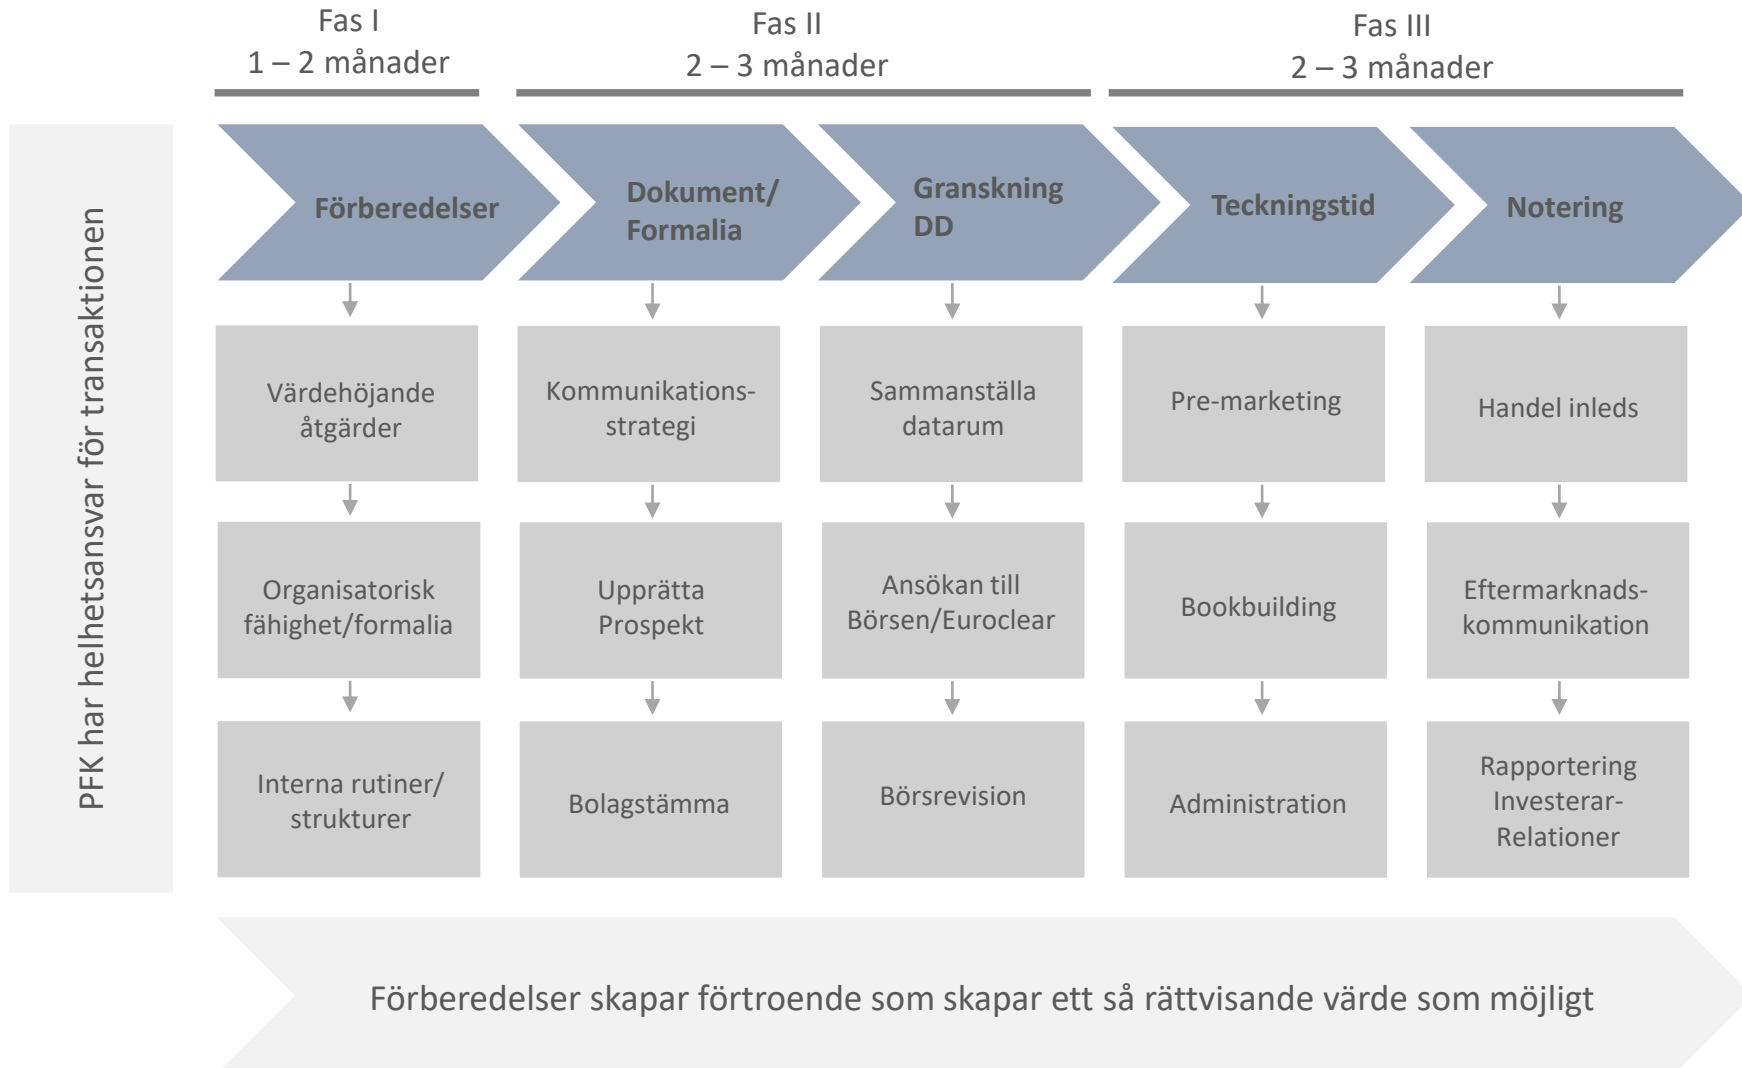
Fas I
1 – 2 månader

Fas II
2 – 3 månader

Fas III
2 – 3 månader

PFK har helhetsansvar för transaktionen

Förberedelser

Dokument/ Formalia

Granskning DD

Teckningstid

Notering

Värdehöjande åtgärder

Kommunikationsstrategi

Sammanställa datarum

Pre-marketing

Handel inleds

Organisatorisk fähighet/formalia

Upprätta Prospekt

Ansökan till Börsen/Euroclear

Bookbuilding

Eftermarknadskommunikation

Interna rutiner/ strukturer

Bolagstämma

Börsrevision

Administration

Rapportering Investerar-Relationer

Förberedelser skapar förtroende som skapar ett så rättvisande värde som möjligt